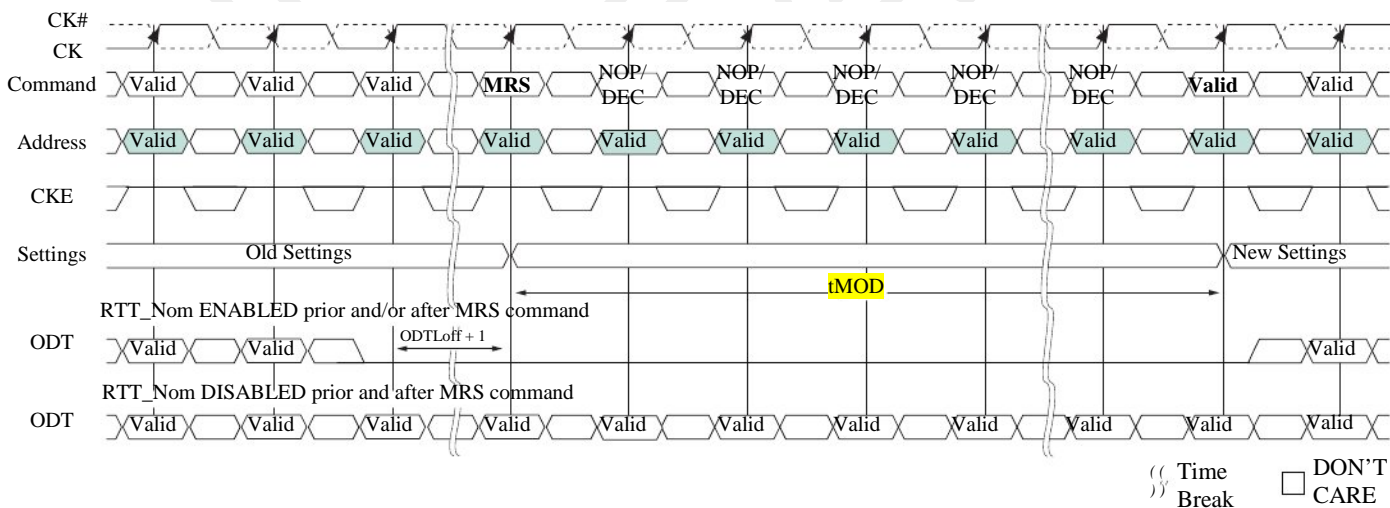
CK#
CK
Command Valid Valid Valid MRS NOP/DEC NOP/DEC NOP/DEC NOP/DEC NOP/DEC Valid Valid

Address Valid Valid Valid Valid Valid Valid Valid Valid Valid Valid Valid

CKE

Settings Old Settings New Settings

tMOD

RTT_Nom ENABLED prior and/or after MRS command

ODT Valid Valid ODTLoff + 1 Valid

RTT_Nom DISABLED prior and after MRS command

ODT Valid Valid Valid Valid Valid Valid Valid Valid Valid Valid Valid

Time Break DON'T CARE